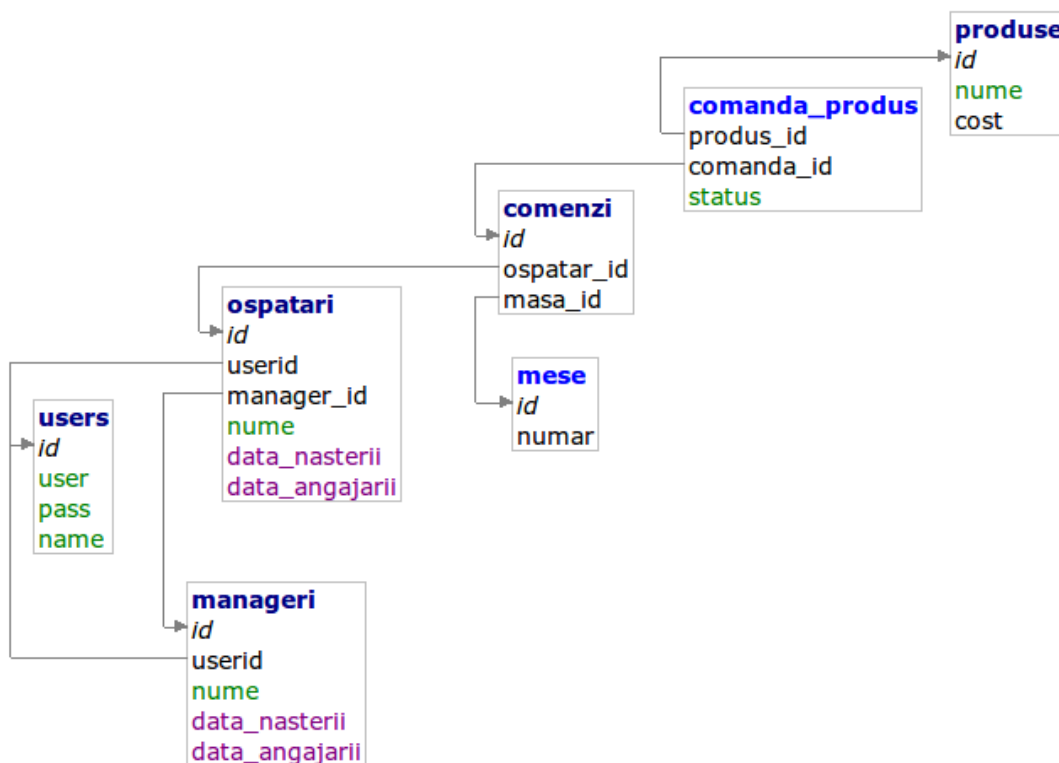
produse
id
nume
cost

comanda_produs
produs_id
comanda_id
status

comenzi
id
ospatar_id
masa_id

ospatari
id
userid
manager_id
nume
data_nasterii
data_angajarii

mese
id
numar

users
id
user
pass
name

manageri
id
userid
nume
data_nasterii
data_angajarii